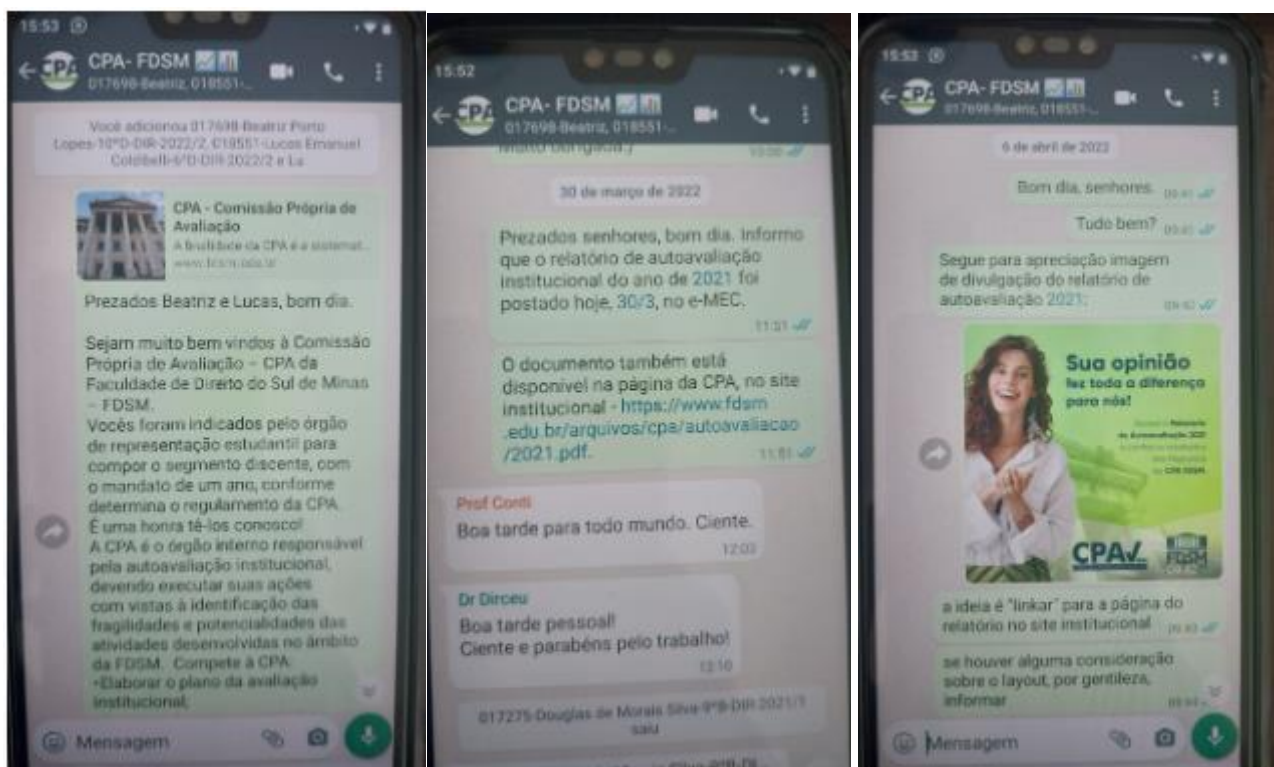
15:53

CPA- FDSM
017698-Beatriz, 018551-...

Você adicionou 017698-Beatriz Porto Lopes-10ºD-DIR-2022/2, 018551-Lucas Emanuel Coldibelli-6ºD-DIR-2022/2 e Lu

CPA - Comissão Própria de Avaliação
A finalidade da CPA é a sistemat...
www.fdsm.edu.br

Prezados Beatriz e Lucas, bom dia.

Sejam muito bem vindos à Comissão Própria de Avaliação – CPA da Faculdade de Direito do Sul de Minas – FDSM.
Vocês foram indicados pelo órgão de representação estudantil para compor o segmento discente, com o mandato de um ano, conforme determina o regulamento da CPA.
É uma honra tê-los conosco!
A CPA é o órgão interno responsável pela autoavaliação institucional, devendo executar suas ações com vistas à identificação das fragilidades e potencialidades das atividades desenvolvidas no âmbito da FDSM. Compete à CPA:
•Elaborar o plano da avaliação institucional;

Mensagem

15:52

CPA- FDSM
017698-Beatriz, 018551-...

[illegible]

30 de março de 2022

Prezados senhores, bom dia. Informo que o relatório de autoavaliação institucional do ano de 2021 foi postado hoje, 30/3, no e-MEC.
11:51

O documento também está disponível na página da CPA, no site institucional - https://www.fdsm.edu.br/arquivos/cpa/autoavaliacao/2021.pdf.
11:51

Prof Conti
Boa tarde para todo mundo. Ciente.
12:03

Dr Dirceu
Boa tarde pessoal!
Ciente e parabéns pelo trabalho!
12:10

017275-Douglas de Morais Silva-9ºB-DIR-2021/1 saiu

15:53

CPA- FDSM
017698-Beatriz, 018551-...

6 de abril de 2022

Bom dia, senhores. 09:41

Tudo bem? 09:41

Segue para apreciação imagem de divulgação do relatório de autoavaliação 2021:
09:42

Sua opinião fez toda a diferença para nós!
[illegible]
CPA FDSM

a ideia é "linkar" para a página do relatório no site institucional 09:43

se houver alguma consideração sobre o layout, por gentileza, informar 09:44

Mensagem